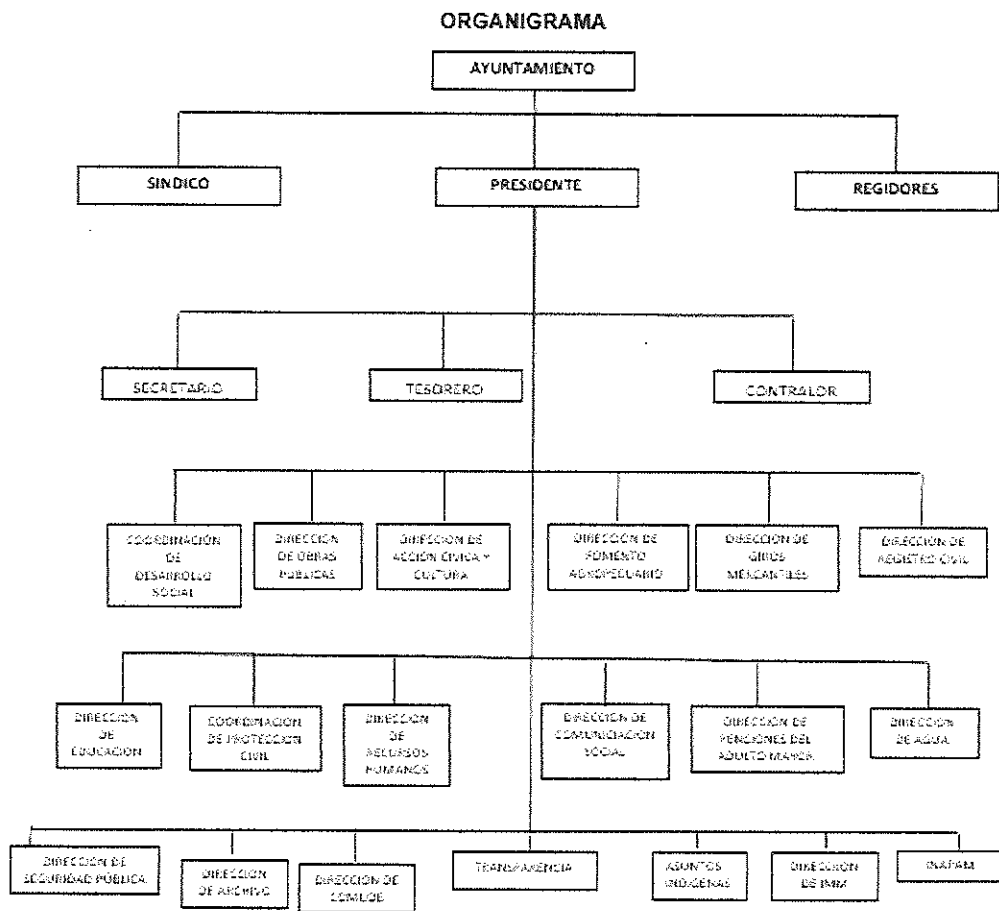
ORGANIGRAMA

AYUNTAMIENTO

SINDICO

PRESIDENTE

REGIDORES

SECRETARIO

TESORERO

CONTRALOR

COORDINACIÓN DE DESARROLLO SOCIAL

DIRECCIÓN DE OBRAS PUBLICAS

DIRECCION DE ACCIÓN CIVICA Y CULTURA

DIRECCIÓN DE FOMENTO AGROPECUARIO

DIRECCIÓN DE GIROS MERCANTILES

DIRECCIÓN DE REGISTRO CIVIL

DIRECCIÓN DE EDUCACIÓN

COORDINACION DE PROTECCION CIVIL

DIRECCIÓN DE RECURSOS HUMANOS

DIRECCIÓN DE COMUNICACIÓN SOCIAL

DIRECCIÓN DE PENSIONES DEL ADULTO MAYOR

DIRECCIÓN DE AGUA

DIRECCIÓN DE SEGURIDAD PÚBLICA

DIRECCIÓN DE ARCHIVO

DIRECCIÓN DE COMUDE

TRANSPARENCIA

ASUNTOS INDIGENAS

DIRECCIÓN DE IMM

INAPAM